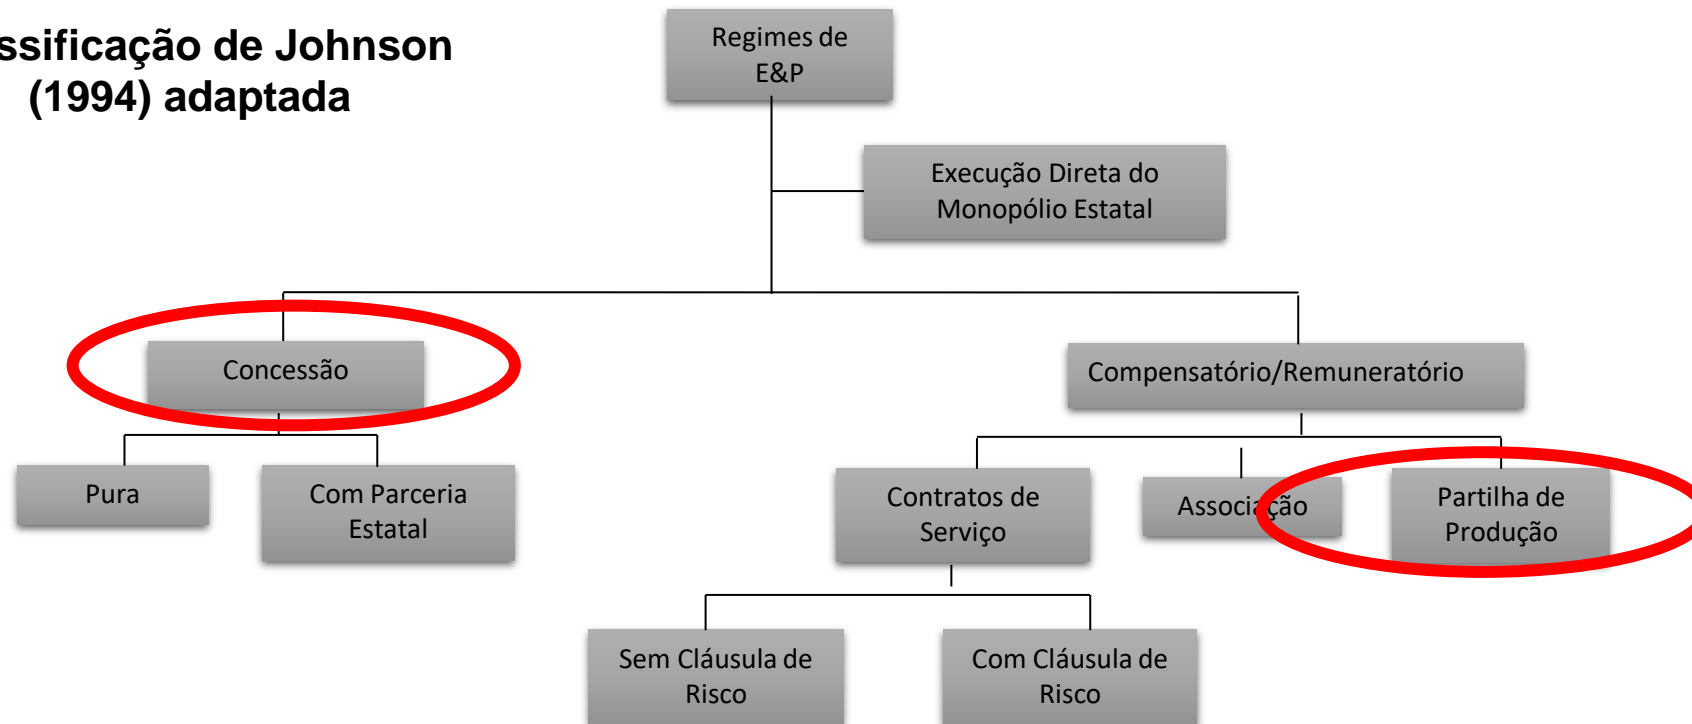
ssificação de Johnson (1994) adaptada

Regimes de E&P

Execução Direta do Monopólio Estatal

Concessão

Compensatório/Remuneratório

Pura

Com Parceria Estatal

Contratos de Serviço

Associação

Partilha de Produção

Sem Cláusula de Risco

Com Cláusula de Risco